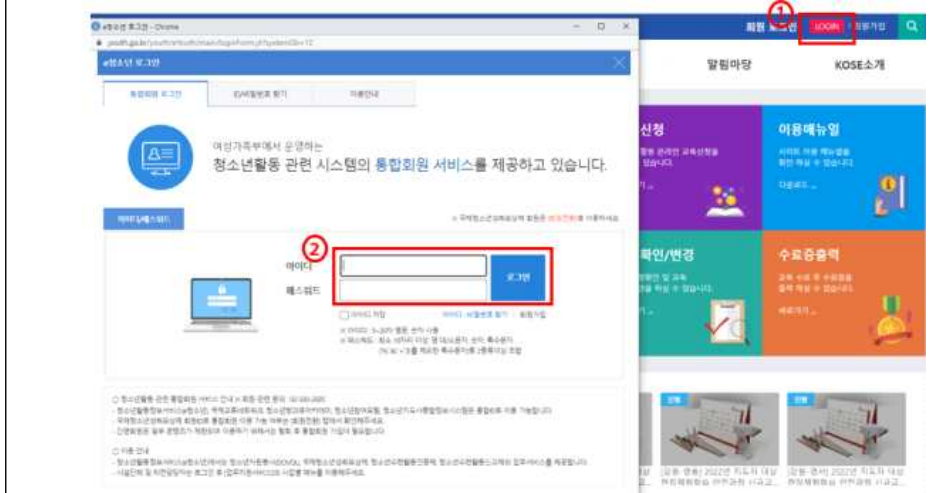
e청소년 로그인 - Chrome

youth.go.kr/youthnet/auth/main/loginForm.jsp?systemId=12

e청소년 로그인

통합회원 로그인 | ID/비밀번호 찾기 | 이용안내

여성가족부에서 운영하는

청소년활동 관련 시스템의 통합회원 서비스를 제공하고 있습니다.

아이디/패스워드

② 아이디

패스워드

로그인

아이디 저장 아이디 · 비밀번호 찾기 | 회원가입

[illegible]

① 회원 로그인 LOGIN 회원가입

알림마당 KOSE소개

신청

이용매뉴얼

확인/변경

수료증출력

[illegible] 2022년 지도자 대상 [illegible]

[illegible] 2022년 지도자 대상 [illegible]